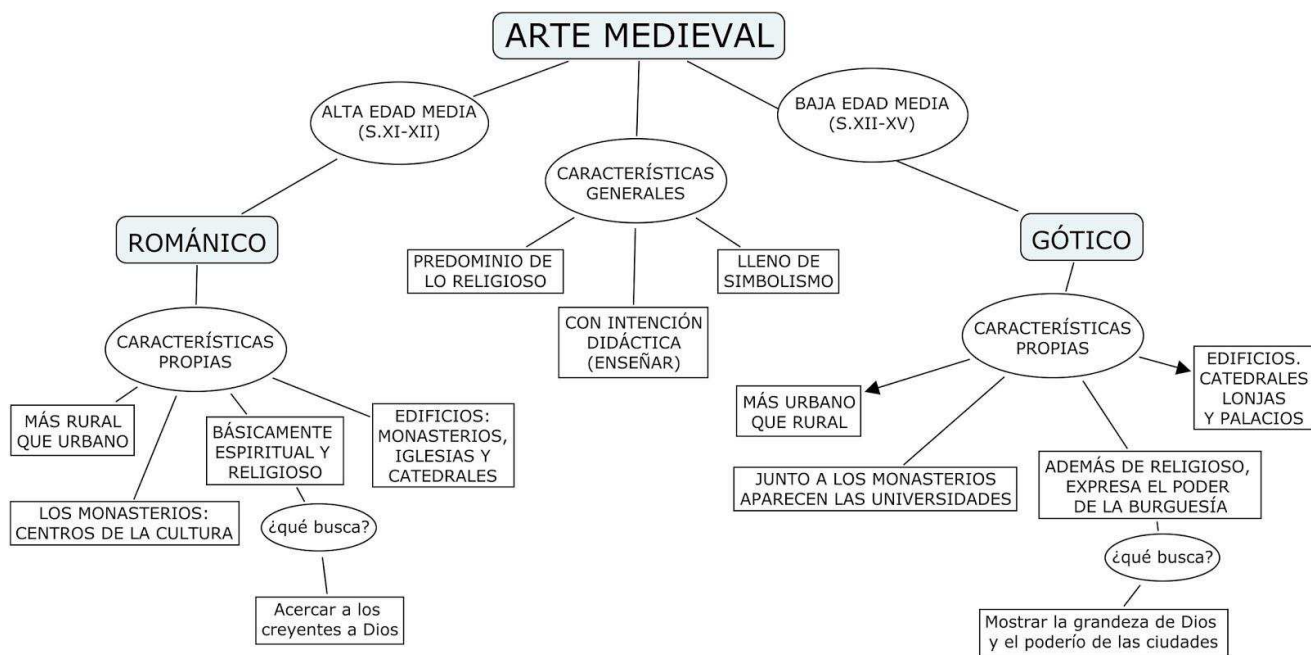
ARTE MEDIEVAL

ALTA EDAD MEDIA (S.XI-XII)

CARACTERÍSTICAS GENERALES

BAJA EDAD MEDIA (S.XII-XV)

ROMÁNICO

PREDOMINIO DE LO RELIGIOSO

CON INTENCIÓN DIDÁCTICA (ENSEÑAR)

LLENO DE SIMBOLISMO

GÓTICO

CARACTERÍSTICAS PROPIAS

MÁS RURAL QUE URBANO

LOS MONASTERIOS: CENTROS DE LA CULTURA

BÁSICAMENTE ESPIRITUAL Y RELIGIOSO

¿qué busca?

Acercar a los creyentes a Dios

EDIFICIOS: MONASTERIOS, IGLESIAS Y CATEDRALES

CARACTERÍSTICAS PROPIAS

MÁS URBANO QUE RURAL

JUNTO A LOS MONASTERIOS APARECEN LAS UNIVERSIDADES

ADEMÁS DE RELIGIOSO, EXPRESA EL PODER DE LA BURGUESÍA

¿qué busca?

Mostrar la grandeza de Dios y el poderío de las ciudades

EDIFICIOS. CATEDRALES LONJAS Y PALACIOS